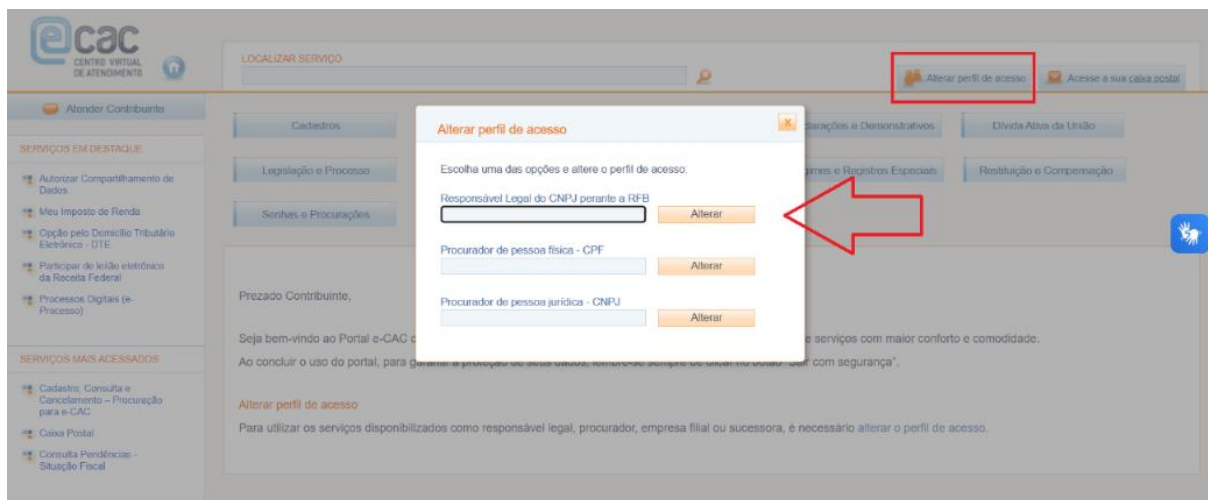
ecac
CENTRO VIRTUAL DE ATENDIMENTO

LOCALIZAR SERVIÇO

Alterar perfil de acesso
Acesse a sua caixa postal

Atender Contribuinte

SERVIÇOS EM DESTAQUE

Autorizar Compartilhamento de Dados
Meu Imposto de Renda
Opção pelo Domicílio Tributário Eletrônico - DTE
Participar de leilão eletrônico da Receita Federal
Processos Digitais (e-Processo)

SERVIÇOS MAIS ACESSADOS

Cadastro, Consulta e Cancelamento – Procuração para e-CAC
Caixa Postal
Consulta Pendências - Situação Fiscal

Cadastros
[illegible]larações e Demonstrativos
Dívida Ativa da União
Legislação e Processo
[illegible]mes e Registros Especiais
Restituição e Compensação
Senhas e Procurações

Alterar perfil de acesso

Escolha uma das opções e altere o perfil de acesso:

Responsável Legal do CNPJ perante a RFB
Alterar

Procurador de pessoa física - CPF
Alterar

Procurador de pessoa jurídica - CNPJ
Alterar

Prezado Contribuinte,

Seja bem-vindo ao Portal e-CAC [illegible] e serviços com maior conforto e comodidade.
Ao concluir o uso do portal, para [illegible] com segurança".

Alterar perfil de acesso
Para utilizar os serviços disponibilizados como responsável legal, procurador, empresa filial ou sucessora, é necessário alterar o perfil de acesso.